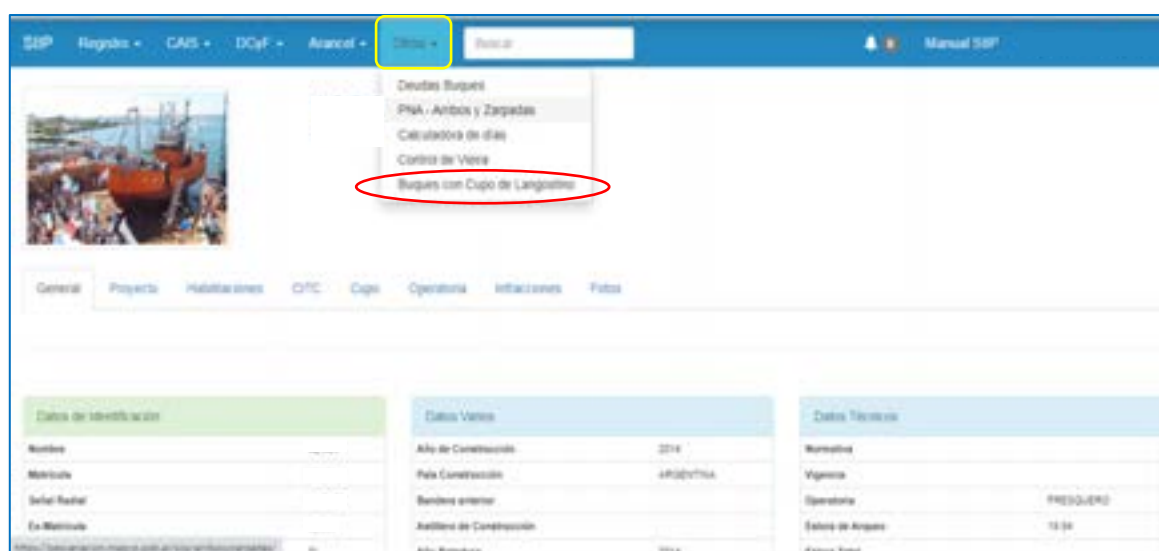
SIIP Registro ▾ CAIS ▾ DCyF ▾ Arancel ▾ Otros ▾ Buscar

0 Manual SIIP

Deudas Buques
PNA - Arribos y Zarpadas
Calculadora de días
Control de Veda
Buques con Cupo de Langostino

General Proyecto Habilitaciones CITC Cupo Operatoria Infracciones Fotos

Datos de Identificación

Nombre
Matrícula
Señal Radial
Ex-Matrícula

Datos Varios

Año de Construcción 2014
País Construcción ARGENTINA
Bandera anterior
Astillero de Construcción
Año Botadura 2014

Datos Técnicos

Normativa
Vigencia
Operatoria FRESQUERO
Eslora de Arqueo 19.94
Eslora Total

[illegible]